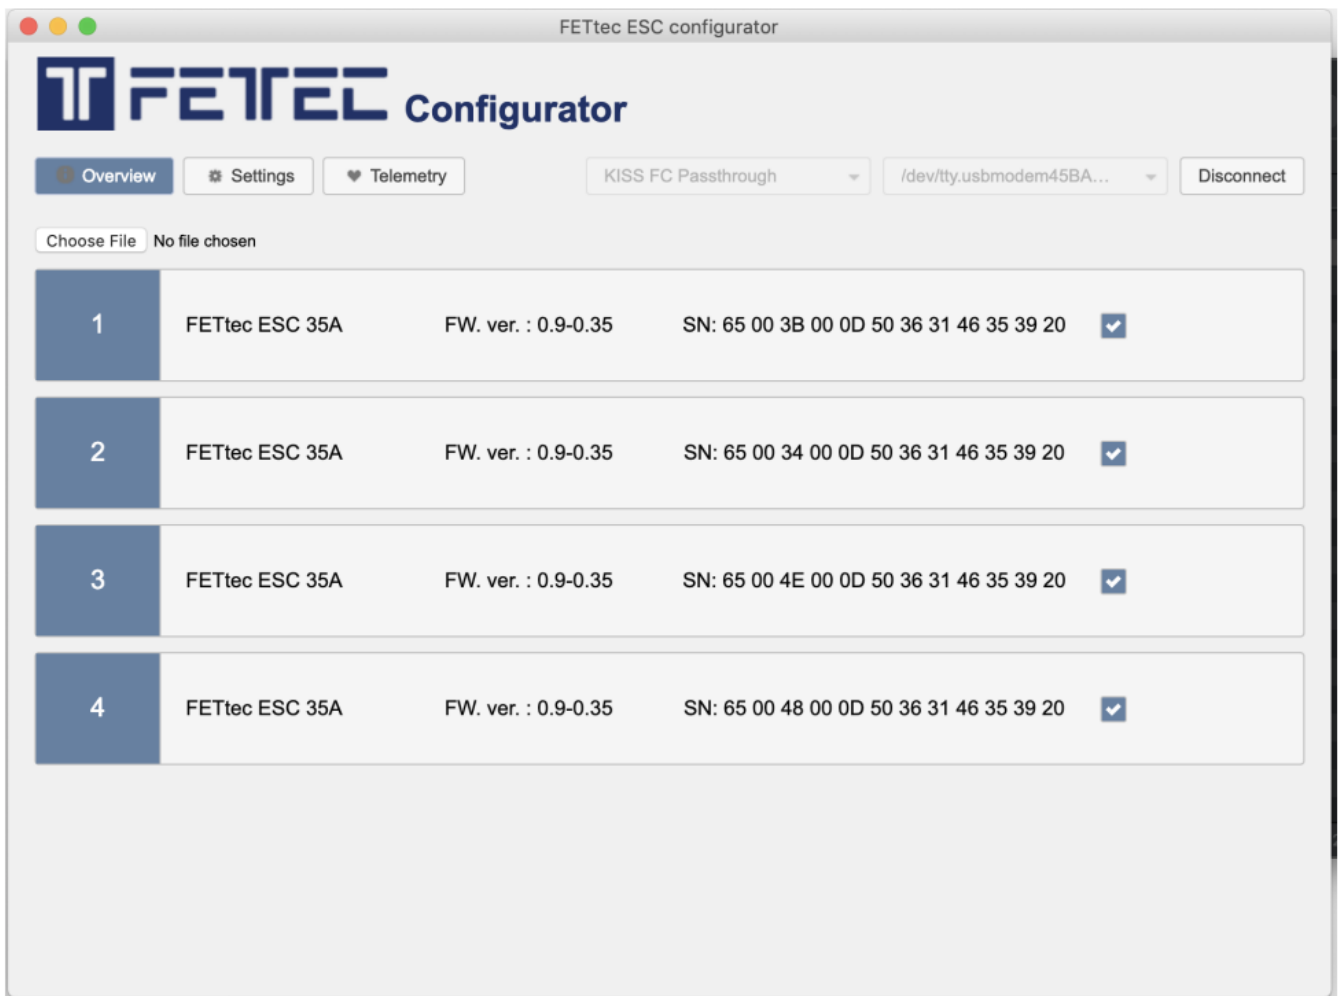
FETtec ESC configurator

FETEC Configurator

Overview Settings Telemetry KISS FC Passthrough /dev/tty.usbmodem45BA... Disconnect

Choose File No file chosen

1 FETtec ESC 35A FW. ver. : 0.9-0.35 SN: 65 00 3B 00 0D 50 36 31 46 35 39 20

2 FETtec ESC 35A FW. ver. : 0.9-0.35 SN: 65 00 34 00 0D 50 36 31 46 35 39 20

3 FETtec ESC 35A FW. ver. : 0.9-0.35 SN: 65 00 4E 00 0D 50 36 31 46 35 39 20

4 FETtec ESC 35A FW. ver. : 0.9-0.35 SN: 65 00 48 00 0D 50 36 31 46 35 39 20